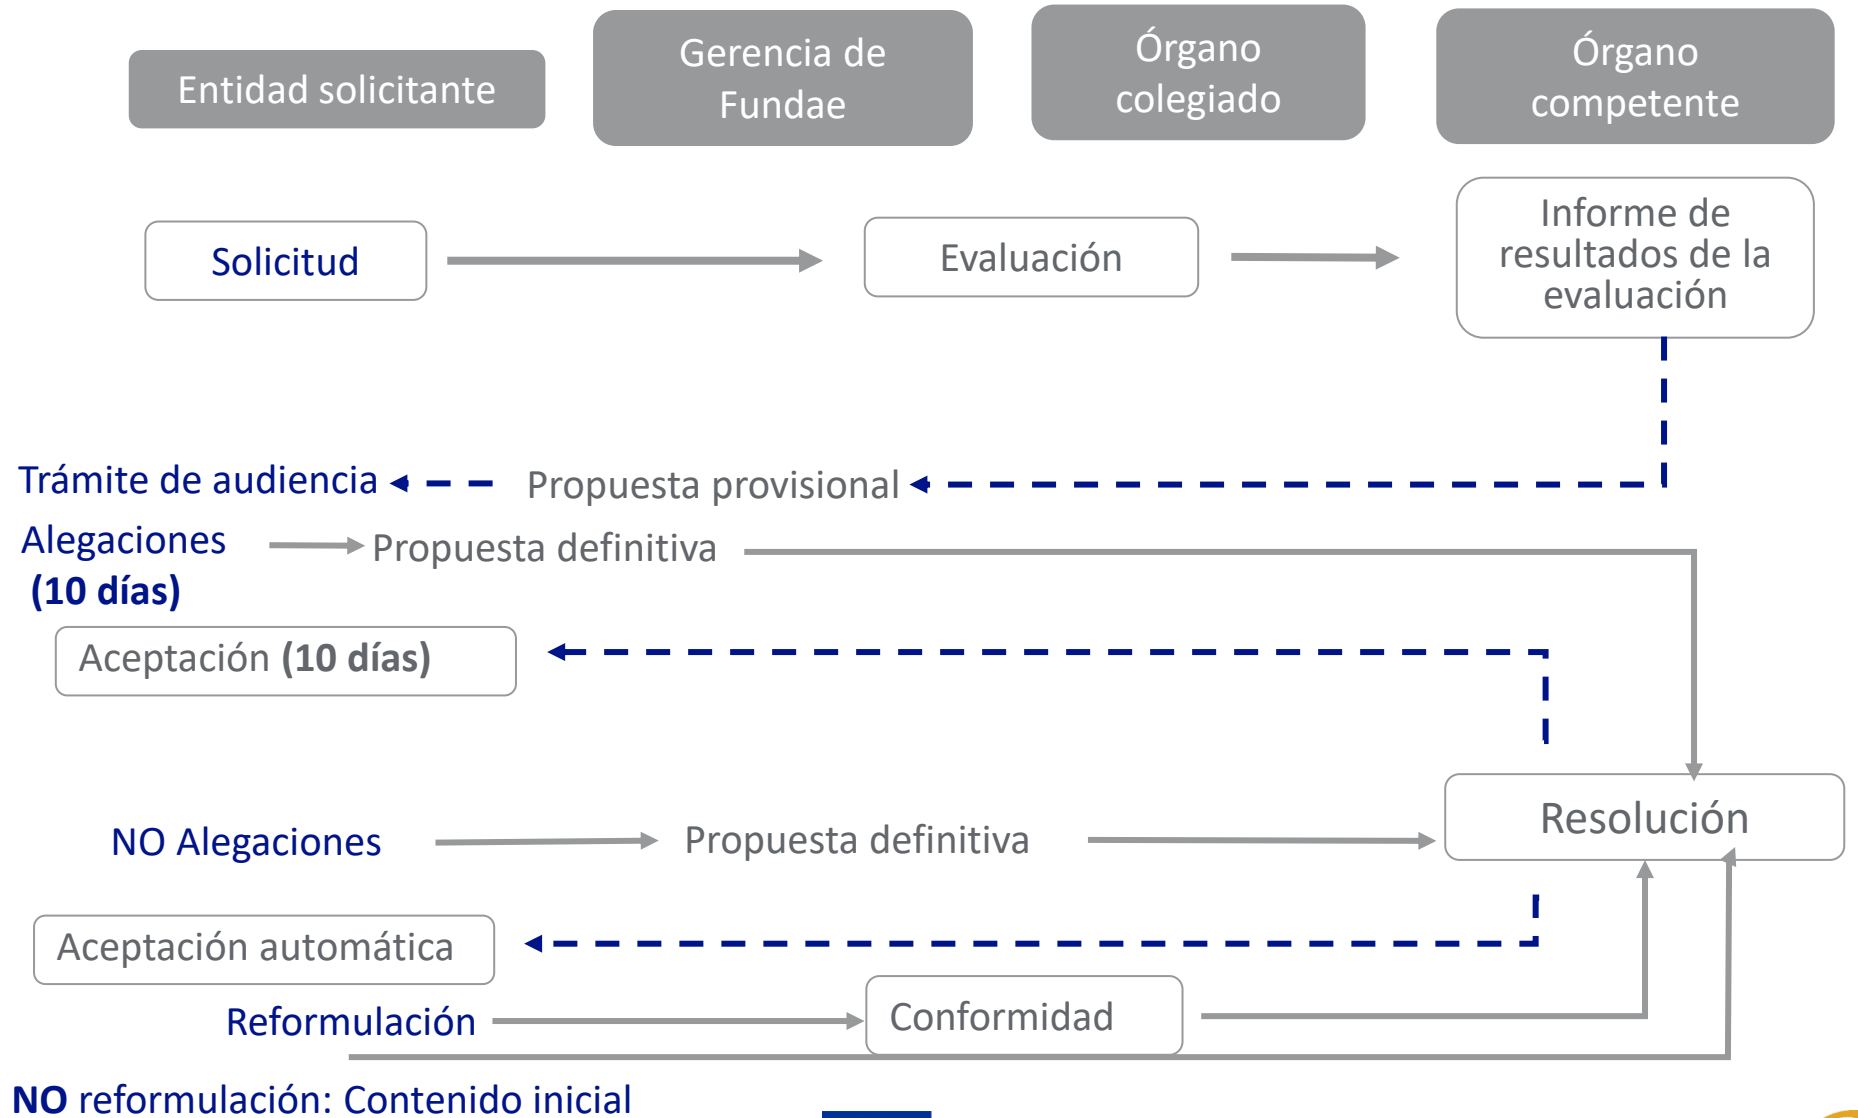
Entidad solicitante

Gerencia de Fundae

Órgano colegiado

Órgano competente

Solicitud

Evaluación

Informe de resultados de la evaluación

Trámite de audiencia

Propuesta provisional

Alegaciones **(10 días)**

Propuesta definitiva

Aceptación **(10 días)**

Resolución

NO Alegaciones

Propuesta definitiva

Aceptación automática

Reformulación

Conformidad

**NO** reformulación: Contenido inicial